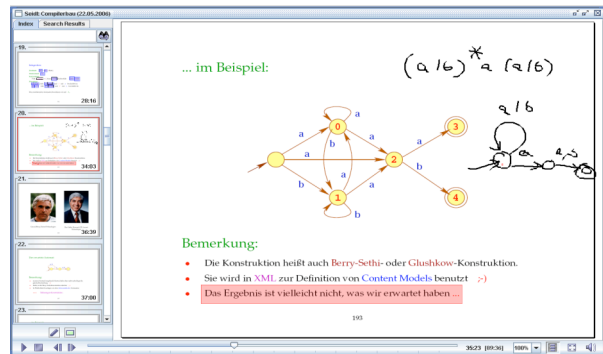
Seidl: Compilerbau (22.05.2006)

Index | Search Results

19.

28:16

20.

34:03

21.

36:39

22.

37:00

23.

... im Beispiel:

$(a|b)^* a (a|b)$

a|b

a

0

a

b

a

2

a

3

b

4

b

a

1

b

a

a, b

Bemerkung:

Die Konstruktion heißt auch Berry-Sethi- oder Glushkow-Konstruktion.

Sie wird in XML zur Definition von Content Models benutzt ;-)

Das Ergebnis ist vielleicht nicht, was wir erwartet haben ...

193

35:23 [89:36] 100%